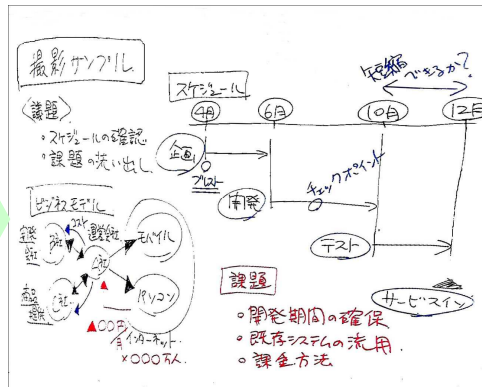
撮影サンプル

〈課題〉
◦スケジュールの確認
◦課題の洗い出し

ビジネスモデル

実務会社
B社
コスト
通信会社
モバイル
A社
商品提供
C社
パソコン
▲OO円/月 インターネット
×OOO万人

スケジュール
4月
6月
10月
12月
短縮できるか？
企画
ブレスト
開発
チェックポイント
テスト
サービスイン

課題
◦開発期間の確保
◦既存システムの流用
◦課金方法